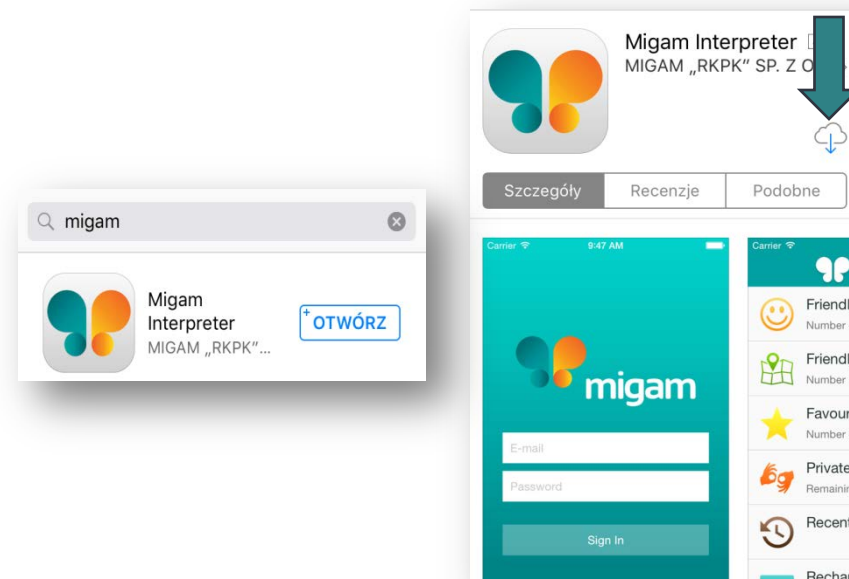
migam

Migam Interpreter
MIGAM „RKPK"...
OTWÓRZ

Migam Interpreter
MIGAM „RKPK" SP. Z O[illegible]

Szczegóły
Recenzje
Podobne

Carrier
9:47 AM

migam

E-mail
Password
Sign In

Carrier
Friendl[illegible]
Number
Friendl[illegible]
Number
Favour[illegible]
Number
Private
Remainin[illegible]
Recent
Rechar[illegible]